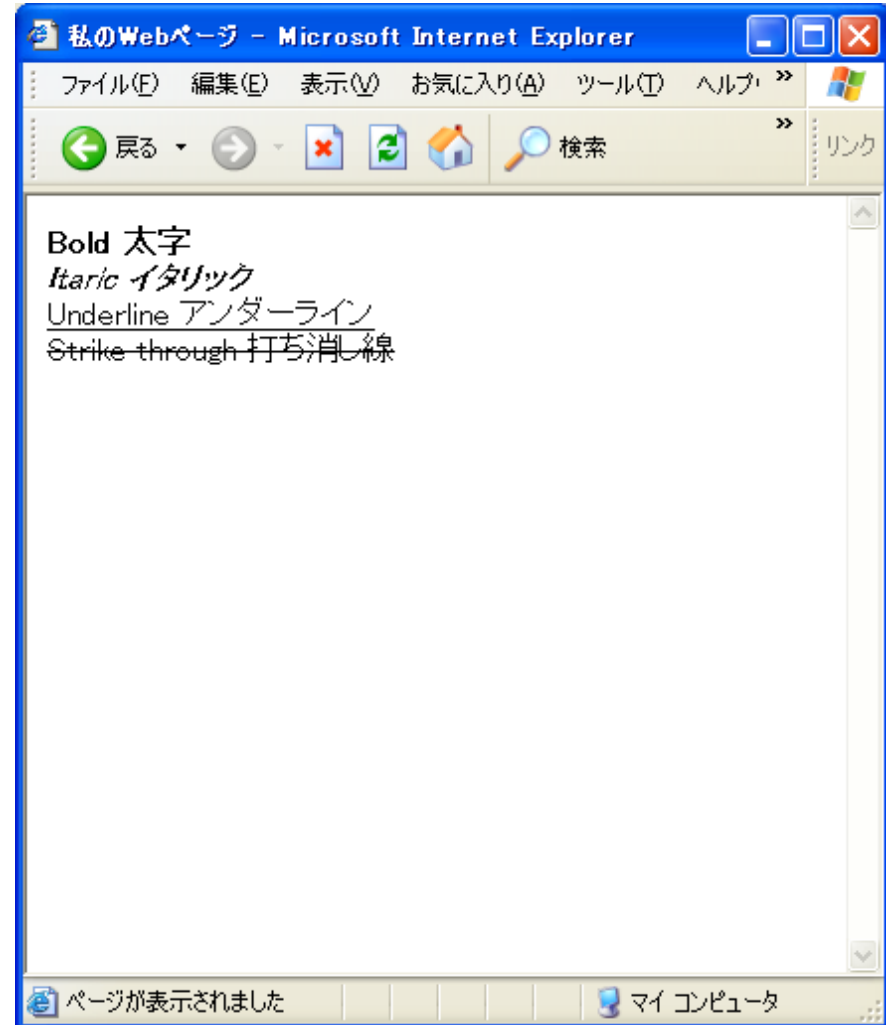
私のWebページ - Microsoft Internet Explorer

ファイル(F) 編集(E) 表示(V) お気に入り(A) ツール(T) ヘルプ »

戻る 検索 » リンク

Bold 太字
Itaric イタリック
Underline アンダーライン
Strike through 打ち消し線

ページが表示されました マイ コンピュータ